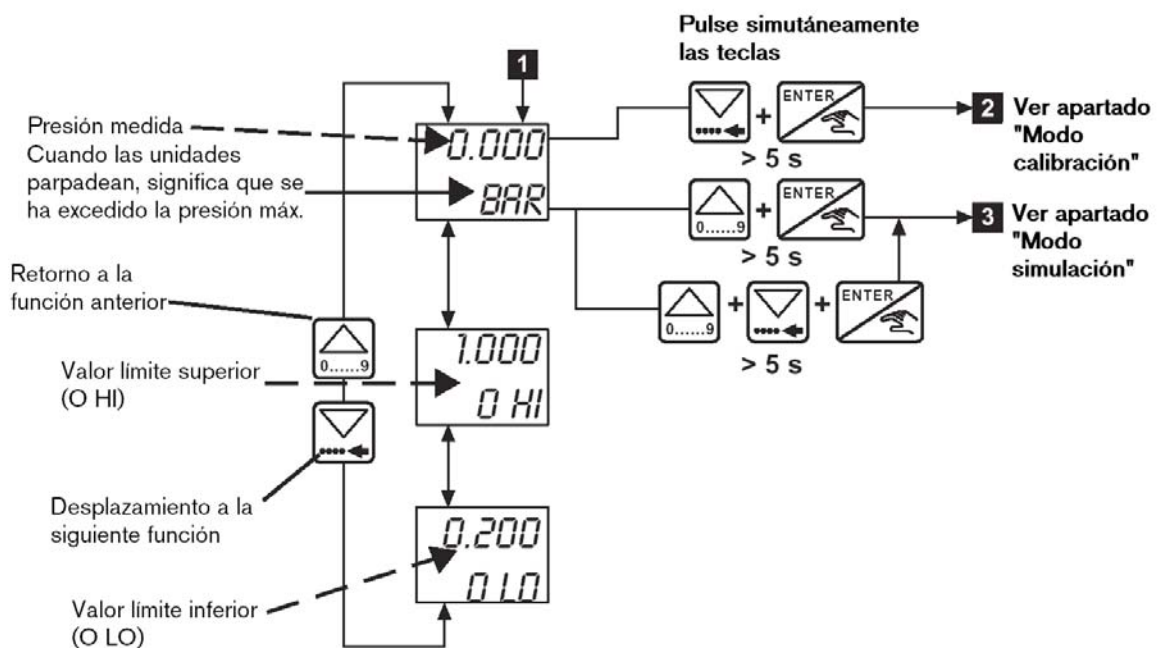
Pulse simutáneamente las teclas

1

Presión medida
Cuando las unidades parpadean, significa que se ha excedido la presión máx.

0.000
BAR

ENTER
> 5 s

2 Ver apartado "Modo calibración"

0......9
ENTER
> 5 s

3 Ver apartado "Modo simulación"

0......9
ENTER
> 5 s

Retorno a la función anterior

0......9

Valor límite superior (O HI)

1.000
0 HI

Desplazamiento a la siguiente función

0.200
0 LO

Valor límite inferior (O LO)